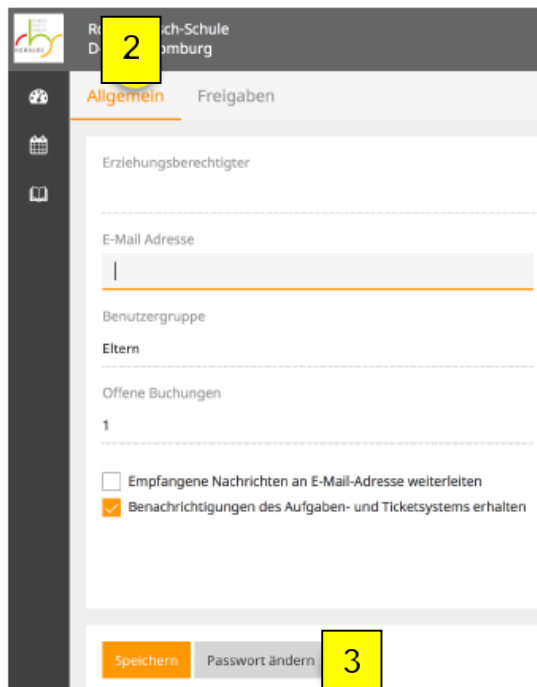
Ro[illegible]ch-Schule
D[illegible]omburg

2

Allgemein Freigaben

Erziehungsberechtigter

E-Mail Adresse

Benutzergruppe

Eltern

Offene Buchungen

1

Empfangene Nachrichten an E-Mail-Adresse weiterleiten

Benachrichtigungen des Aufgaben- und Ticketsystems erhalten

Speichern Passwort ändern

3